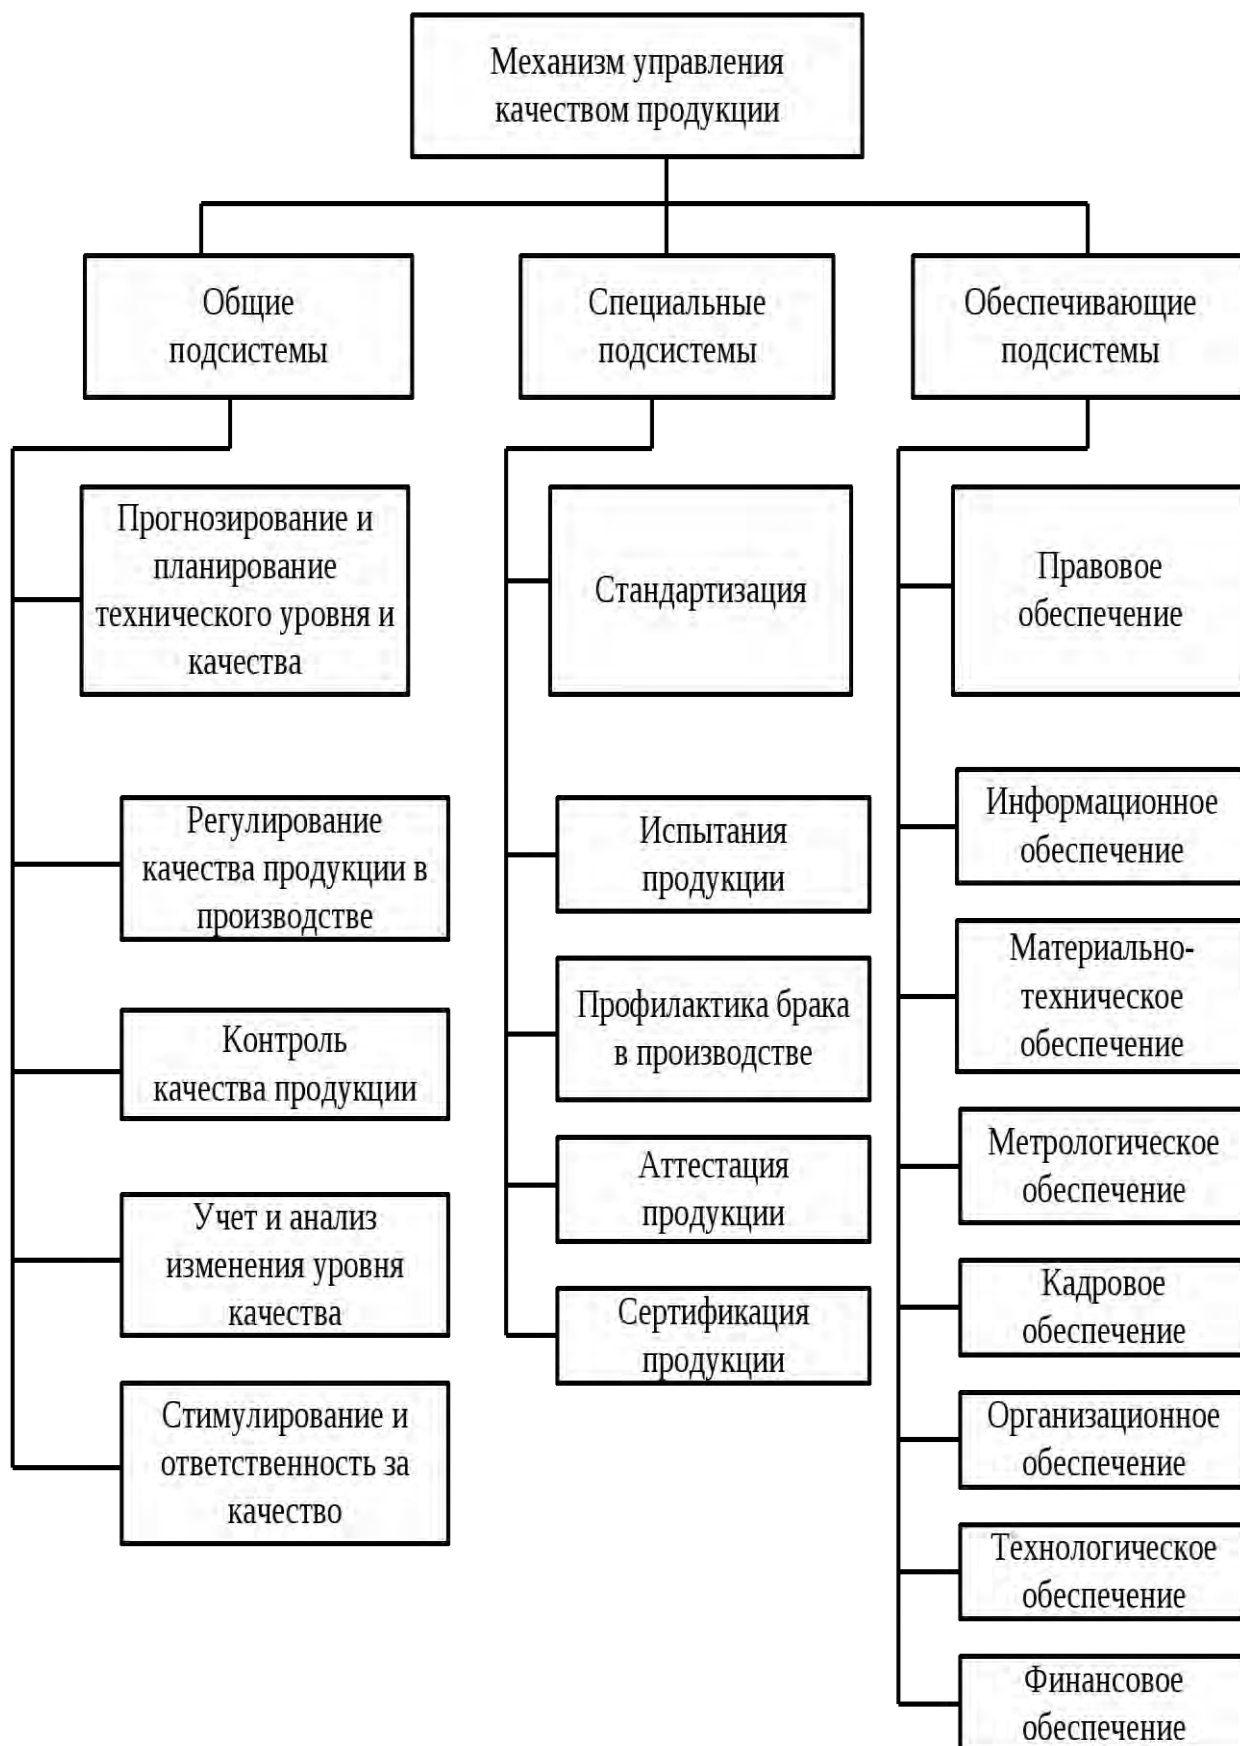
Механизм управления качеством продукции

Общие подсистемы

Специальные подсистемы

Обеспечивающие подсистемы

Прогнозирование и планирование технического уровня и качества

Регулирование качества продукции в производстве

Контроль качества продукции

Учет и анализ изменения уровня качества

Стимулирование и ответственность за качество

Стандартизация

Испытания продукции

Профилактика брака в производстве

Аттестация продукции

Сертификация продукции

Правовое обеспечение

Информационное обеспечение

Материально-техническое обеспечение

Метрологическое обеспечение

Кадровое обеспечение

Организационное обеспечение

Технологическое обеспечение

Финансовое обеспечение